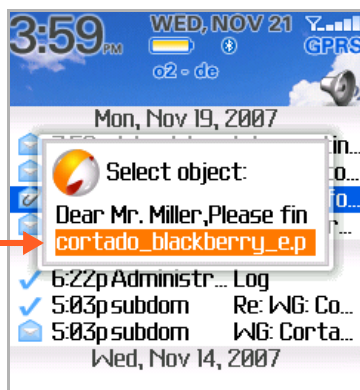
3:59PM WED, NOV 21
GPRS
o2 - de
Mon, Nov 19, 2007
Select object:
Dear Mr. Miller,Please fin
cortado_blackberry_e.p
6:22p Administr... Log
5:03p subdom Re: WG: Co...
5:03p subdom WG: Corta...
Wed, Nov 14, 2007